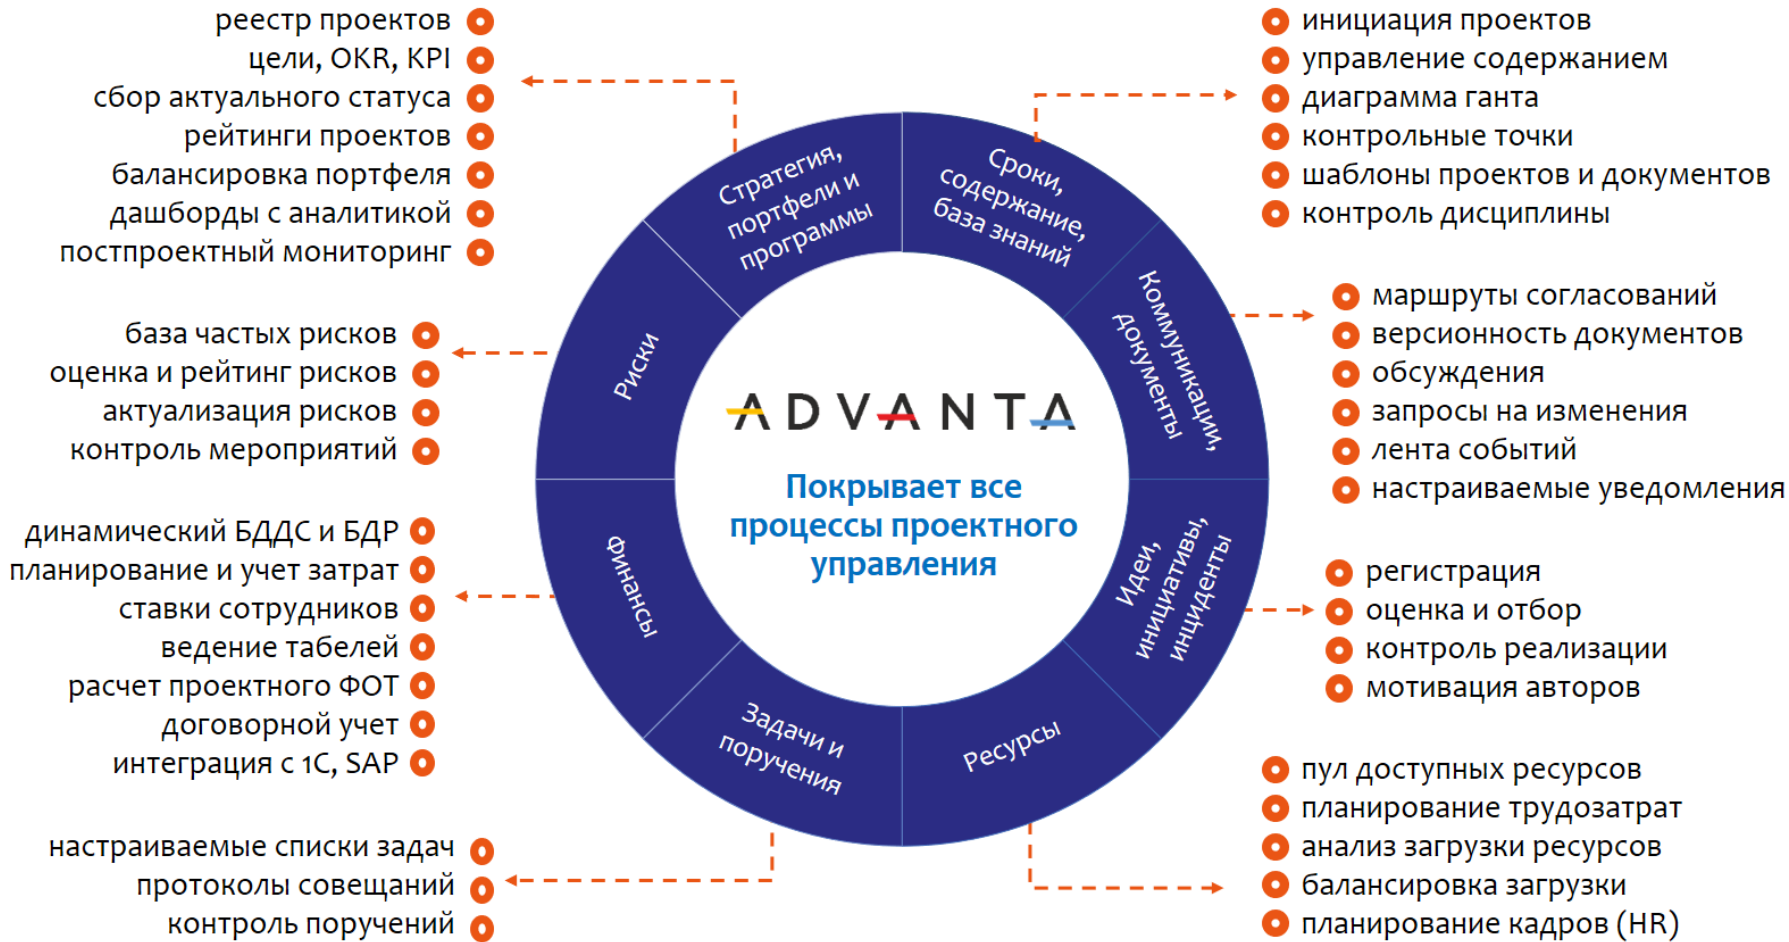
реестр проектов
цели, OKR, KPI
сбор актуального статуса
рейтинги проектов
балансировка портфеля
дашборды с аналитикой
постпроектный мониторинг

инициация проектов
управление содержанием
диаграмма ганта
контрольные точки
шаблоны проектов и документов
контроль дисциплины

Стратегия, портфели и программы

Сроки, содержание, база знаний

Риски

Коммуникации, документы

база частых рисков
оценка и рейтинг рисков
актуализация рисков
контроль мероприятий

маршруты согласований
версионность документов
обсуждения
запросы на изменения
лента событий
настраиваемые уведомления

ADVANTA

Покрывает все процессы проектного управления

Финансы

Идеи, инициативы, инциденты

динамический БДДС и БДР
планирование и учет затрат
ставки сотрудников
ведение табелей
расчет проектного ФОТ
договорной учет
интеграция с 1С, SAP

регистрация
оценка и отбор
контроль реализации
мотивация авторов

Задачи и поручения

Ресурсы

пул доступных ресурсов
планирование трудозатрат
анализ загрузки ресурсов
балансировка загрузки
планирование кадров (HR)

настраиваемые списки задач
протоколы совещаний
контроль поручений